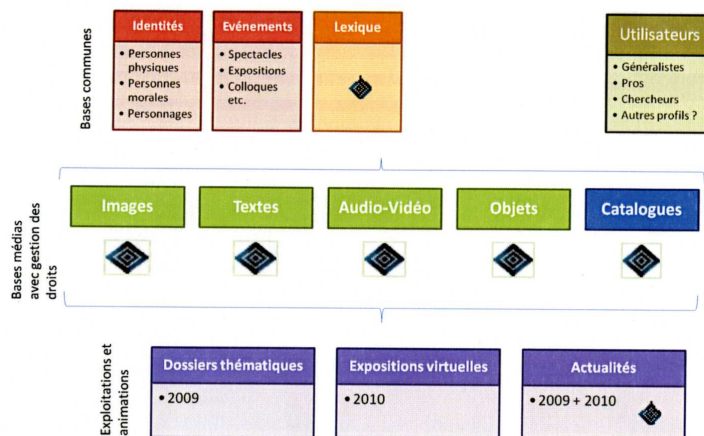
Bases communes

Identités
- Personnes physiques
- Personnes morales
- Personnages

Evénements
- Spectacles
- Expositions
- Colloques etc.

Lexique

Utilisateurs
- Généralistes
- Pros
- Chercheurs
- Autres profils ?

Bases médias avec gestion des droits

Images

Textes

Audio-Vidéo

Objets

Catalogues

Exploitations et animations

Dossiers thématiques
- 2009

Expositions virtuelles
- 2010

Actualités
- 2009 + 2010